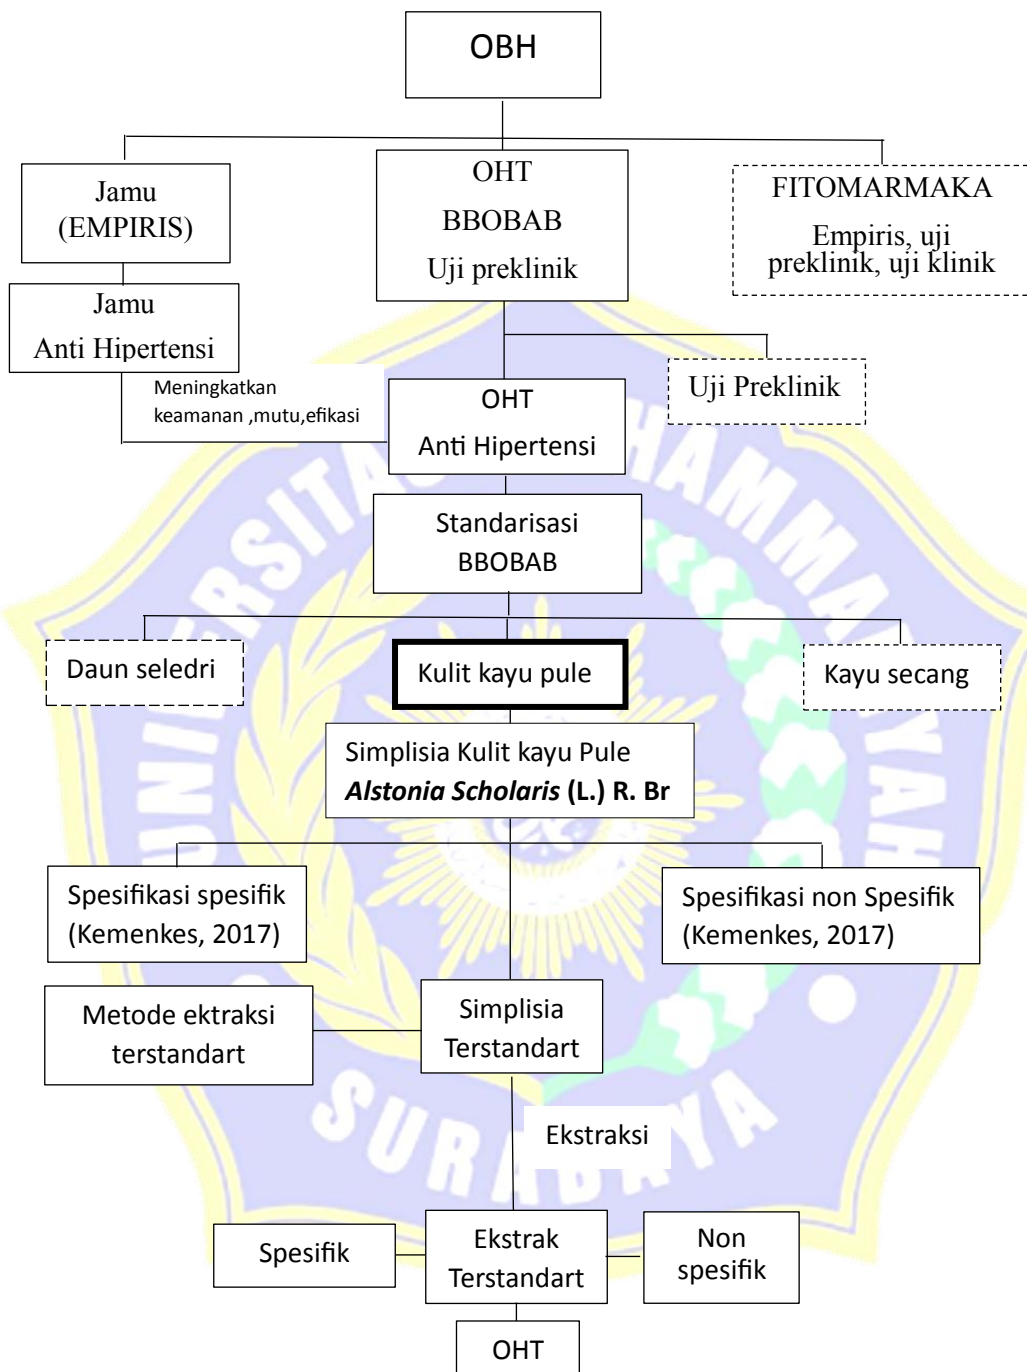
OBH

Jamu (EMPIRIS)

OHT
BBOBAB
Uji preklinik

FITOMARMAKA
Empiris, uji preklinik, uji klinik

Jamu
Anti Hipertensi

Meningkatkan keamanan ,mutu,efikasi

OHT
Anti Hipertensi

Uji Preklinik

Standarisasi
BBOBAB

Daun seledri

Kulit kayu pule

Kayu secang

Simplisia Kulit kayu Pule
*Alstonia Scholaris* (L.) R. Br

Spesifikasi spesifik (Kemenkes, 2017)

Spesifikasi non Spesifik (Kemenkes, 2017)

Metode ektraksi terstandart

Simplisia Terstandart

Ekstraksi

Spesifik

Ekstrak Terstandart

Non spesifik

OHT